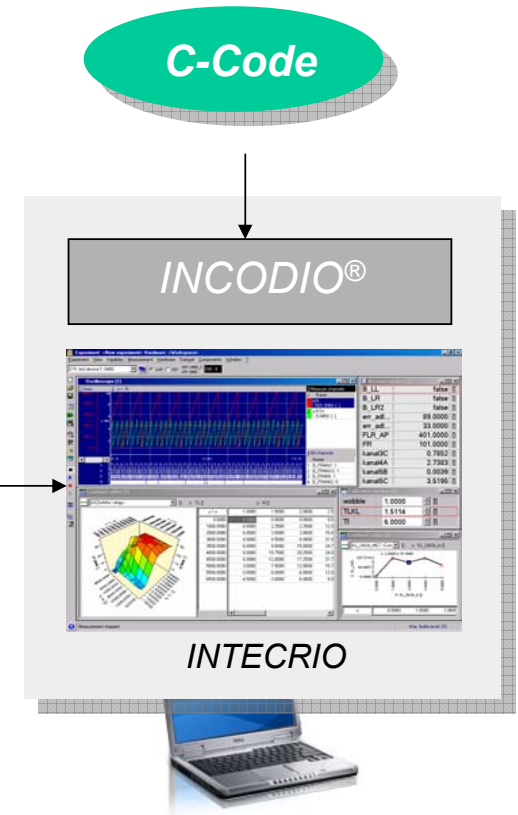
C-Code

INCODIO®

| B_LL | false |
|---|---|
| B_LR | false |
| B_LR2 | false |
| err_adl... | 89.0000 |
| err_adl... | 33.0000 |
| FLR_AP | 401.0000 |
| FR | 101.0000 |
| kanal3C | 0.7852 |
| kanal4A | 2.7383 |
| kanal5B | 0.0039 |
| kanal5C | 3.5195 |

| wobble | 1.0000 |
|---|---|
| TLKL | 1.5114 |
| TI | 6.0000 |

INTECRIO